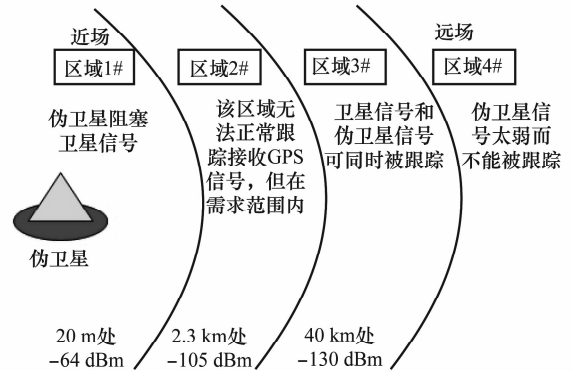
近场

区域1#

伪卫星阻塞卫星信号

伪卫星

20 m处
−64 dBm

区域2#

该区域无法正常跟踪接收GPS信号，但在需求范围内

2.3 km处
−105 dBm

区域3#

卫星信号和伪卫星信号可同时被跟踪

40 km处
−130 dBm

远场

区域4#

伪卫星信号太弱而不能被跟踪